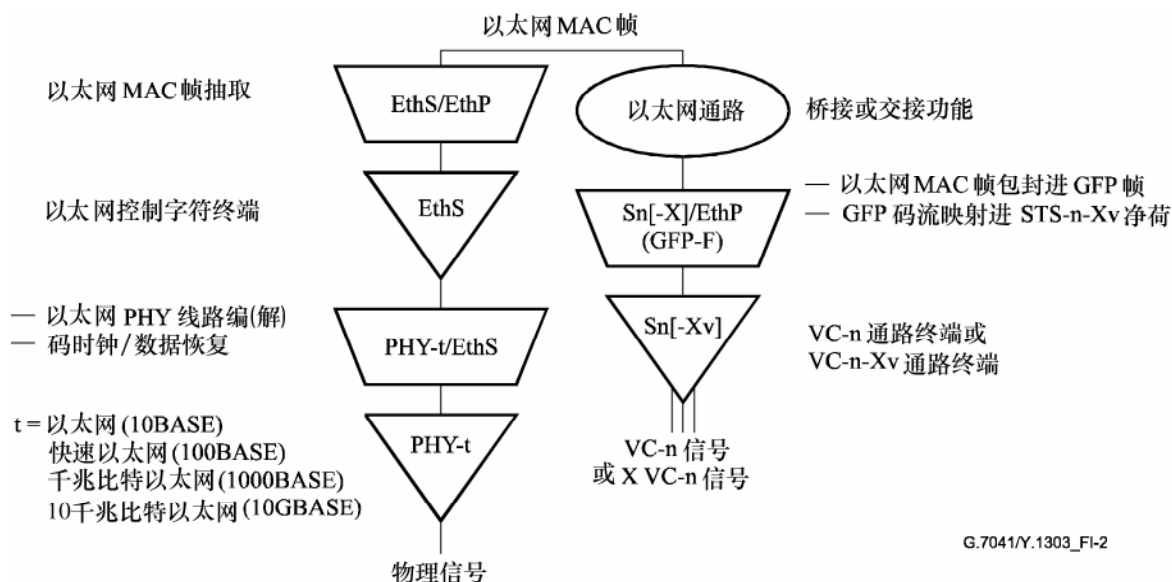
以太网MAC帧

以太网MAC帧抽取

EthS/EthP

以太网通路

桥接或交接功能

以太网控制字符终端

EthS

— 以太网MAC帧包封进GFP帧
— GFP码流映射进STS-n-Xv净荷

Sn[-X]/EthP
(GFP-F)

— 以太网PHY线路编(解)
— 码时钟/数据恢复

PHY-t/EthS

Sn[-Xv]

VC-n通路终端或
VC-n-Xv通路终端

t = 以太网(10BASE)
快速以太网(100BASE)
千兆比特以太网(1000BASE)
10千兆比特以太网(10GBASE)

PHY-t

VC-n信号
或X VC-n信号

G.7041/Y.1303_FI-2

物理信号